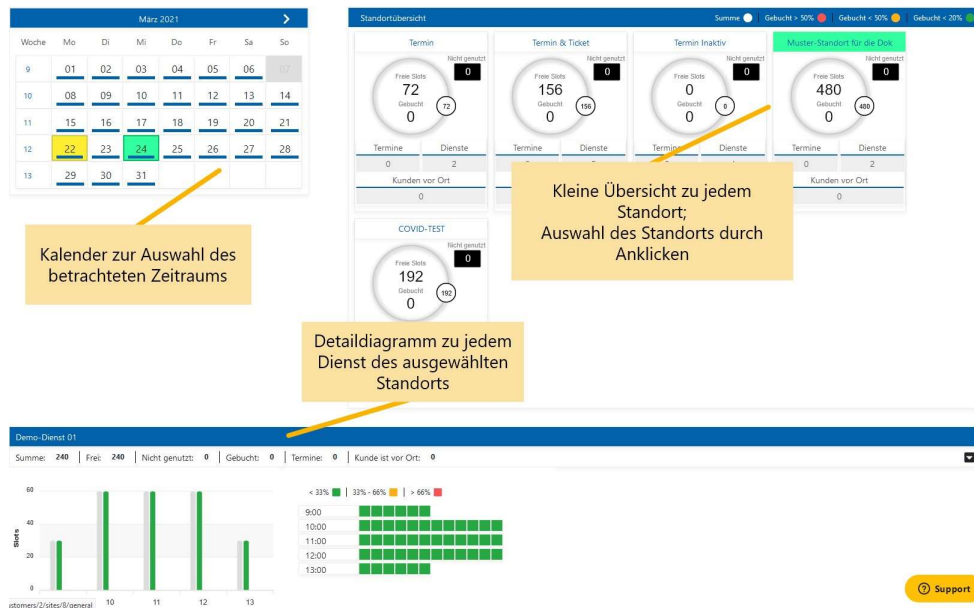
März 2021

| Woche | Mo | Di | Mi | Do | Fr | Sa | So |
|---|---|---|---|---|---|---|---|
| 9 | 01 | 02 | 03 | 04 | 05 | 06 | 07 |
| 10 | 08 | 09 | 10 | 11 | 12 | 13 | 14 |
| 11 | 15 | 16 | 17 | 18 | 19 | 20 | 21 |
| 12 | 22 | 23 | 24 | 25 | 26 | 27 | 28 |
| 13 | 29 | 30 | 31 | | | | |

Kalender zur Auswahl des betrachteten Zeitraums

Standortübersicht

Summe | Gebucht > 50% | Gebucht < 50% | Gebucht < 20%

Termin
Nicht genutzt 0
Freie Slots 72
Gebucht 0
72
Termine 0 | Dienste 2
Kunden vor Ort 0

Termin & Ticket
Nicht genutzt 0
Freie Slots 156
Gebucht 0
156
Termine | Dienste

Termin Inaktiv
Nicht genutzt 0
Freie Slots 0
Gebucht 0
0
Termine | Dienste

Muster-Standort für die Dok
Nicht genutzt 0
Freie Slots 480
Gebucht 0
480
Termine 0 | Dienste 2
Kunden vor Ort 0

COVID-TEST
Nicht genutzt 0
Freie Slots 192
Gebucht 0
192

Kleine Übersicht zu jedem Standort;
Auswahl des Standorts durch Anklicken

Detaildiagramm zu jedem Dienst des ausgewählten Standorts

Demo-Dienst 01

Summe: 240 | Frei: 240 | Nicht genutzt: 0 | Gebucht: 0 | Termine: 0 | Kunde ist vor Ort: 0

< 33% | 33% - 66% | > 66%

60
40
20
0
Slots
10 11 12 13

9:00
10:00
11:00
12:00
13:00

stomers/2/sites/8/general

Support